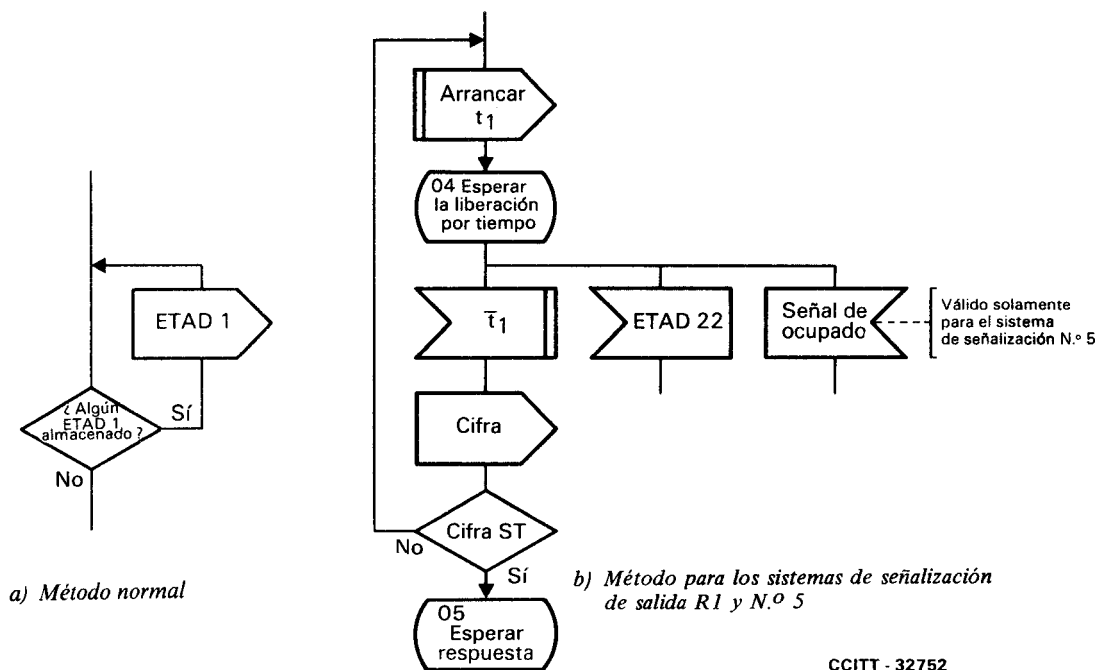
ETAD 1

Sí

¿ Algún ETAD 1 almacenado ?

No

a) Método normal

Arrancar $t_1$

04 Esperar la liberación por tiempo

$\overline{t}_1$

ETAD 22

Señal de ocupado

Válido solamente para el sistema de señalización N.º 5

Cifra

Cifra ST

No

Sí

05 Esperar respuesta

b) Método para los sistemas de señalización de salida R1 y N.º 5

CCITT - 32752